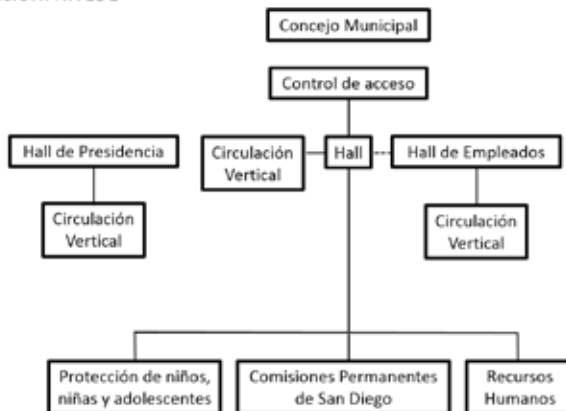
Concejo Municipal

Control de acceso

Hall de Presidencia

Circulación Vertical

Hall

Hall de Empleados

Circulación Vertical

Circulación Vertical

Protección de niños, niñas y adolescentes

Comisiones Permanentes de San Diego

Recursos Humanos